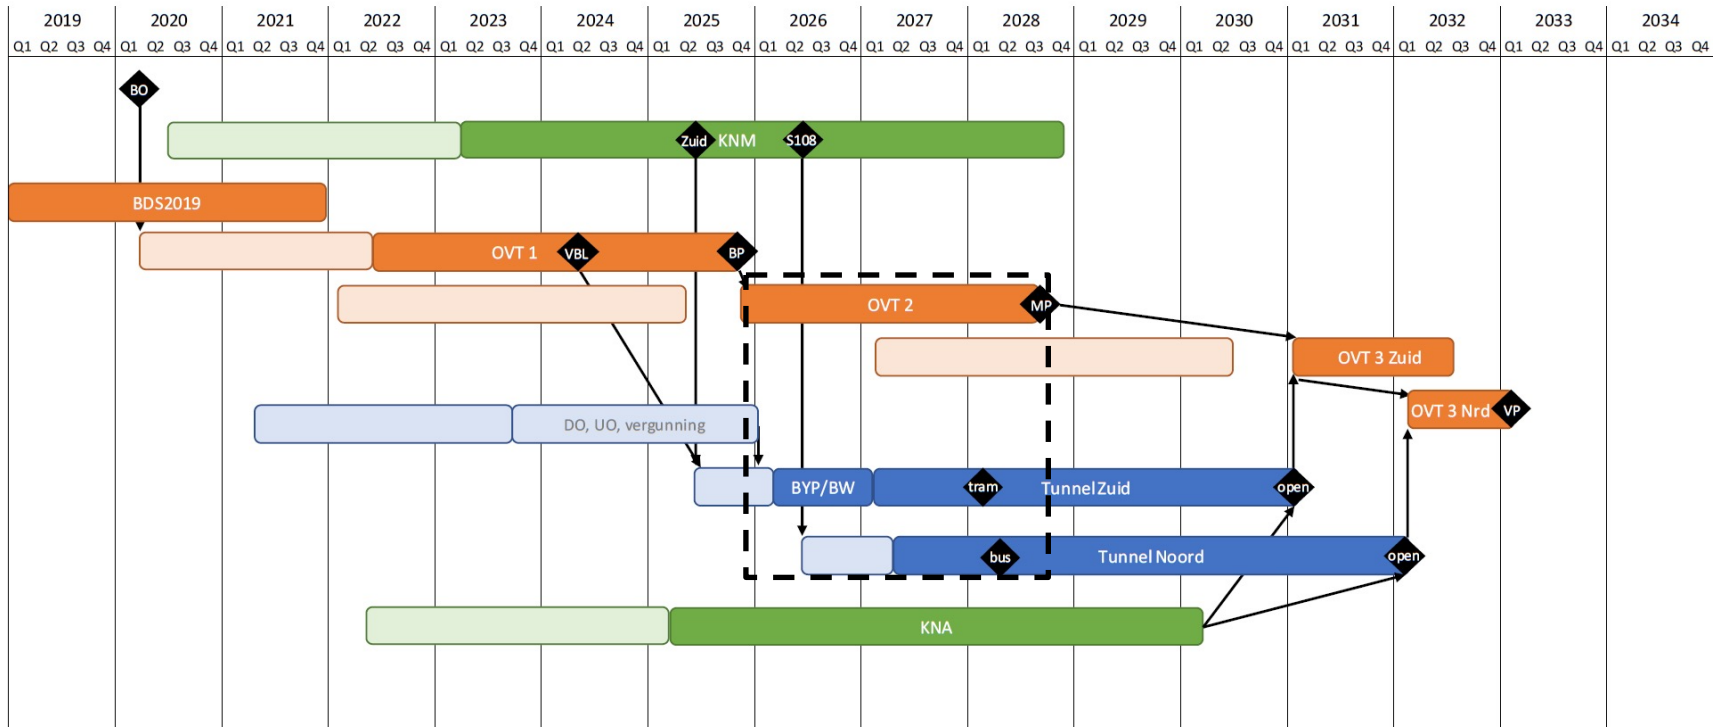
| 2019 | 2020 | 2021 | 2022 | 2023 | 2024 | 2025 | 2026 | 2027 | 2028 | 2029 | 2030 | 2031 | 2032 | 2033 | 2034 |
|---|---|---|---|---|---|---|---|---|---|---|---|---|---|---|---|
| Q1 Q2 Q3 Q4 | Q1 Q2 Q3 Q4 | Q1 Q2 Q3 Q4 | Q1 Q2 Q3 Q4 | Q1 Q2 Q3 Q4 | Q1 Q2 Q3 Q4 | Q1 Q2 Q3 Q4 | Q1 Q2 Q3 Q4 | Q1 Q2 Q3 Q4 | Q1 Q2 Q3 Q4 | Q1 Q2 Q3 Q4 | Q1 Q2 Q3 Q4 | Q1 Q2 Q3 Q4 | Q1 Q2 Q3 Q4 | Q1 Q2 Q3 Q4 | Q1 Q2 Q3 Q4 |

BO

Zuid KNM S108

BDS2019

OVT 1 VBL BP

OVT 2 MP

OVT 3 Zuid

OVT 3 Nrd VP

DO, UO, vergunning

BYP/BW tram TunnelZuid open

bus Tunnel Noord open

KNA